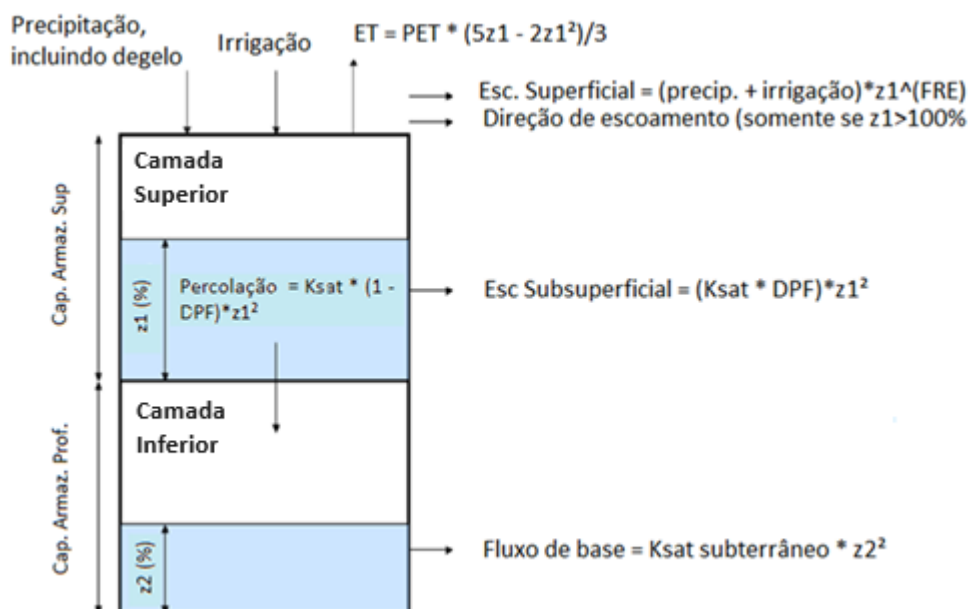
Precipitação, incluindo degelo

Irrigação

ET = PET * (5z1 - 2z1²)/3

Esc. Superficial = (precip. + irrigação)*z1^(FRE)

Direção de escoamento (somente se z1>100%

Cap. Armaz. Sup

Camada Superior

z1 (%)

Percolação = Ksat * (1 - DPF)*z1²

Esc Subsuperficial = (Ksat * DPF)*z1²

Cap. Armaz. Prof.

Camada Inferior

z2 (%)

Fluxo de base = Ksat subterrâneo * z2²